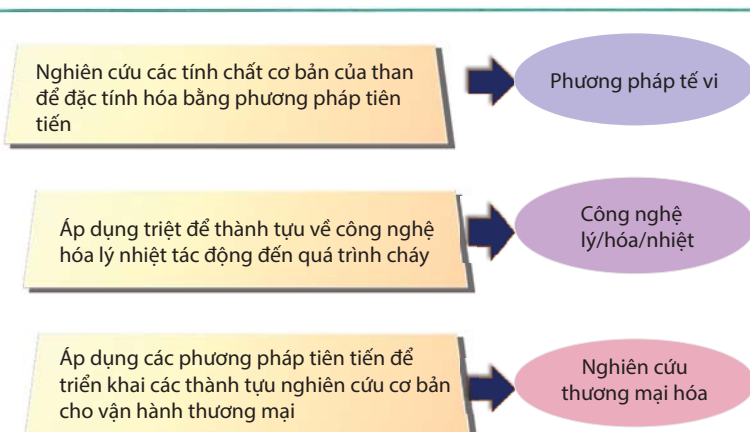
Nghiên cứu các tính chất cơ bản của than để đặc tính hóa bằng phương pháp tiên tiến

Phương pháp tế vi

Áp dụng triệt để thành tựu về công nghệ hóa lý nhiệt tác động đến quá trình cháy

Công nghệ lý/hóa/nhiệt

Áp dụng các phương pháp tiên tiến để triển khai các thành tựu nghiên cứu cơ bản cho vận hành thương mại

Nghiên cứu thương mại hóa